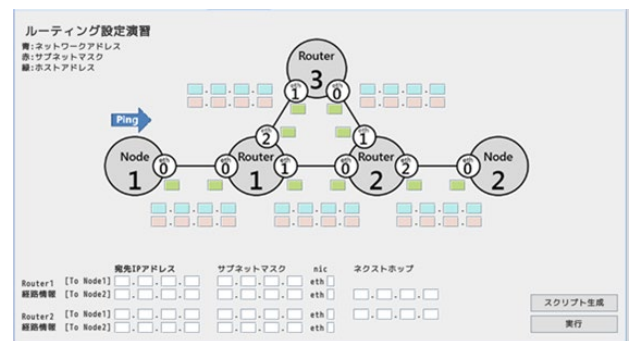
ルーティング設定演習
青:ネットワークアドレス
赤:サブネットマスク
緑:ホストアドレス

Router 3
eth 1
eth 0

Ping

Node 1
eth 0

Router 1
eth 0
eth 2
eth 1

Router 2
eth 0
eth 1
eth 2

Node 2
eth 0

宛先IPアドレス
サブネットマスク
nic
ネクストホップ

Router1 [To Node1]
経路情報 [To Node2]
eth
eth

Router2 [To Node1]
経路情報 [To Node2]
eth
eth

スクリプト生成
実行